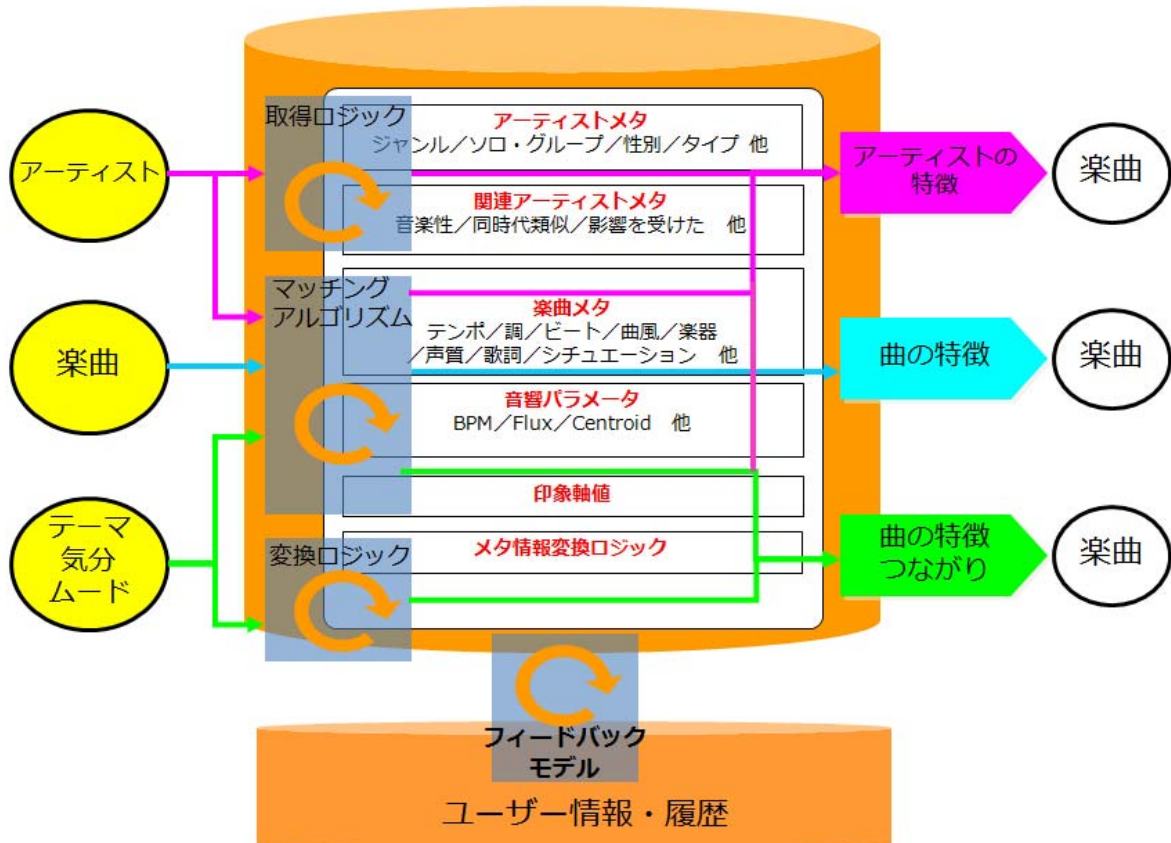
アーティスト

楽曲

テーマ
気分
ムード

取得ロジック

アーティストメタ
ジャンル／ソロ・グループ／性別／タイプ 他

関連アーティストメタ
音楽性／同時代類似／影響を受けた 他

マッチング
アルゴリズム

楽曲メタ
テンポ／調／ビート／曲風／楽器
／声質／歌詞／シチュエーション 他

音響パラメータ
BPM／Flux／Centroid 他

印象軸値

変換ロジック

メタ情報変換ロジック

アーティストの
特徴

楽曲

曲の特徴

楽曲

曲の特徴
つながり

楽曲

フィードバック
モデル

ユーザー情報・履歴